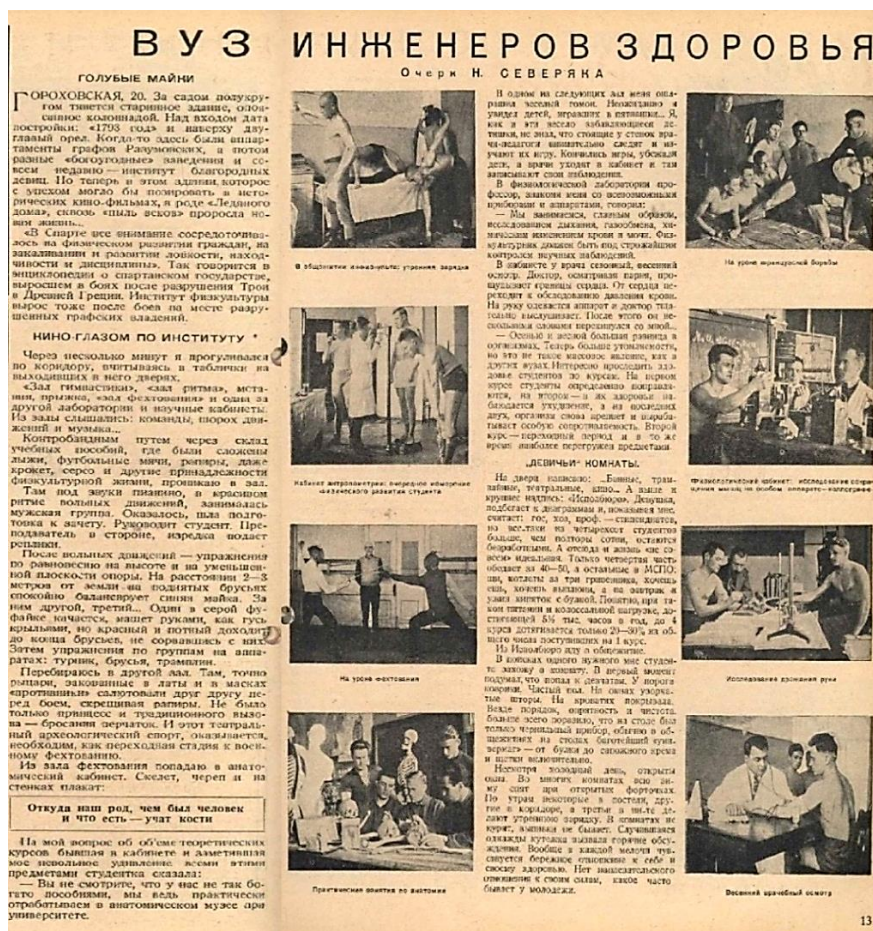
ВУЗ ИНЖЕНЕРОВ ЗДОРОВЬЯ

Очерк Н. СЕВЕРЯКА

ГОЛУБЫЕ МАЙКИ

ГОРОХОВСКАЯ, 20. За садом полукругом тянется старинное здание, опоясанное колоннадой. Над входом дата постройки: «1793 год» и наверху двуглавый орел. Когда-то здесь были аппартаменты графов Разумовских, а потом разные «богоугодные» заведения и совсем недавно — институт благородных девиц. По теперь в этом здании, которое с успехом могло бы позировать в исторических кино-фильмах, в роде «Ледяного дома», сквозь «пыль веков» проросла новая жизнь...

«В Спарте все внимание сосредоточивалось на физическом развитии граждан, на закаливании и развитии ловкости, находчивости и дисциплины. Так говорится в энциклопедии о спартанском государстве, выросшем в боях после разрушения Трои в Древней Греции. Институт физкультуры вырос тоже после боев на месте разрушенных графских владений.

КИНО-ГЛАЗОМ ПО ИНСТИТУТУ

Через несколько минут я прогуливался по коридору, вчитываясь в таблички на выходящих в него дверях.

«Зал гимнастики», «зал ритма», метания, прыжка, «зал фехтования» и одна за другой лаборатории и научные кабинеты. Из зала слышались: команды, шорох движений и музыка.

Контробандным путем через склад учебных пособий, где были сложены лыжи, футбольные мячи, рапиры, даже крокет, серсо и другие принадлежности физкультурной жизни, проникаю в зал.

Там под звуки пианино, в красивом ритме вольных движений, занималась мужская группа. Оказалось, шла подготовка к зачету. Руководит студент. Преподаватель в стороне, изредка подает реплики.

После вольных движений — упражнения по равновесию на высоте и на уменьшенной плоскости опоры. На расстоянии 2—3 метров от земли на поднятых брусьях спокойно балансирует синяя майка. За ним другой, третий... Один в серой фуфайке качается, машет руками, как гусь крыльями, но красный и потный доходит до конца брусьев, не сорвавшись с них. Затем упражнения по группам на аппаратах: турник, брусья, трамплин.

Перебираюсь в другой зал. Там, точно рыцари, закованные в латы и в масках «противники» салютовали друг другу перед боем, скрещивая рапиры. Не было только принцесс и традиционного вызова — бросания перчаток. И этот театральный археологический спорт, оказывается, необходим, как переходная стадия к военному фехтованию.

Из зала фехтования попадаю в анатомический кабинет. Скелет, череп и на стенках плакат:

Откуда наш род, чем был человек и что есть — учат кости

На мой вопрос об объеме теоретических курсов бывшая в кабинете и заметившая мое невольное удивление всеми этими предметами студентка сказала:

— Вы не смотрите, что у нас не так богато пособиями, мы ведь практически отрабатываем в анатомическом музее при университете.

В общежитии инфизкульта: утренняя зарядка

Кабинет антропометрии: очередное измерение физического развития студента

На уроке фехтования

Практические занятия по анатомии

В одном из следующих зал меня оглушил веселый гомон. Неожиданно я увидел детей, играющих в пятнашки. Я, как и эти весело заливающиеся детишки, не знаю, что стоящие у стенок врачи-педагоги внимательно следят и изучают их игру. Кончилась игра, убежали дети, а врачи уходят в кабинет и там записывают свои наблюдения.

В физиологической лаборатории профессор, знакомя нас со всевозможными приборами и аппаратами, говорит:

— Мы занимаемся, главным образом, исследованием дыхания, газообмена, химических изменений крови и мочи. Физкультурник должен быть под строжайшим контролем научных наблюдений.

В кабинете у врача веселый, весенний осмотр. Доктор, осматривая парня, прослушивает границы сердца. От сердца переходит к обследованию давления крови. На руку одевается аппарат и доктор тщательно выслушивает. После этого он несколькими словами перекинулся со мной...

— Осенью и весной большая разница в организмах. Теперь большие утомляемости, но это не такое массовое явление, как в других вузах. Интересно проследить здоровье студентов по курсам. На первом курсе студенты определенно поправляются, на втором — в их здоровьи намечается ухудшение, а на последних двух, остальных снова крепнет и вырабатывает особую сопротивляемость. Второй курс — переходный период и в то же время наиболее перегружен предметами.

«ДЕВИЧЬИ» КОМНАТЫ

На двери наклеено: «Банные, трамвайные, театральные, кино...» А выше и крупнее надпись: «Исполкому». Девушка, подбегает к диаграммам и показывает мне, считает: гос, кол, проф. — стипендиатов, но все-таки из четырехсот студентов больше, чем полторы сотни, остаются безработными. А отсюда и жизнь их совсем идеальна. Только четвертая часть обедает за 40—50, а остальные в МСПО, котлеты за три гривенника, хочешь сыт, хочешь выходишь, а на завтрак и ужин кипяток с булкой. Понятно, при таком питании и колоссальной нагрузке, достигающей 5½ тыс. часов в год, до 4 курса дотягивается только 20—30% из общего числа поступивших на 1 курс.

Из Исполбюро иду в общежитие.

В поисках одного нужного мне студента захожу в комнату. В первый момент подумал, что попал к девчатам. У порога коврики. Чистый пол. На окнах узорчатые шторы. На кроватях покрывала. Везде порядок, опрятность и чистота. Больше всего поразило, что на столе был только чернильный прибор, обычно в общежитиях на столах богатейший «натюрморт» — от булки до сапожного крема и щетки включительно.

Несмотря холодный день, открыты окна. Во многих комнатах всю зиму спят при открытых форточках. По утрам некоторые в постели, другие в коридоре, а третьи в зале делают утреннюю зарядку. В комнатах не курят, выпивок не бывает. Случившаяся однажды выпивка вызвала горячее обсуждение. Вообще в каждой мелочи чувствуется бережное отношение к себе и своему здоровью. Нет вызывательного отношения к своим силам, какое часто бывает у молодежи.

На уроке французской борьбы

Физиологический кабинет: исследование кровяного давления методом...

Исследование кровяной руки

Весенний врачебный осмотр

13